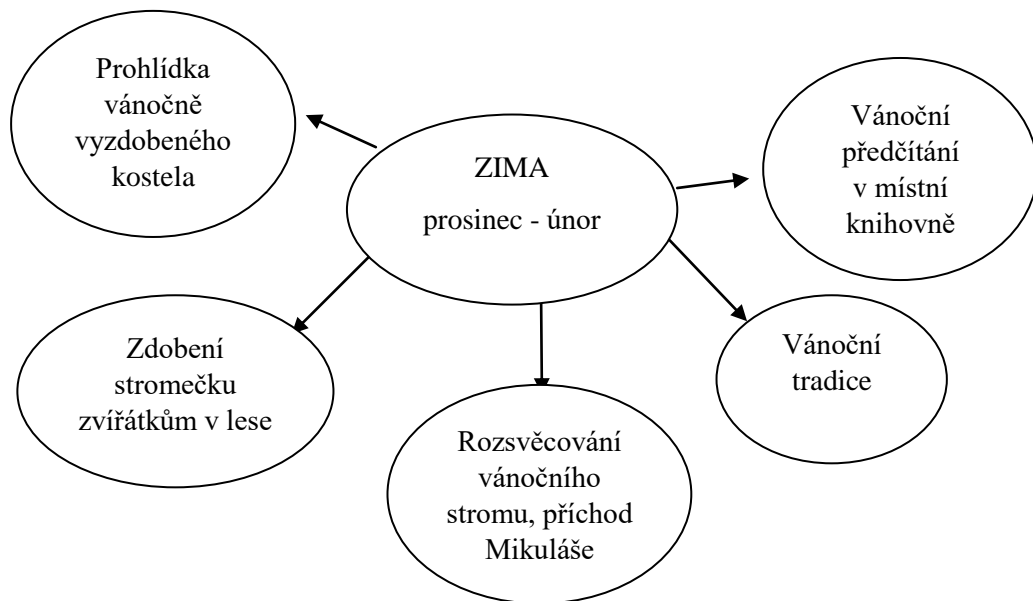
Prohlídka vánočně vyzdobeného kostela

ZIMA

prosinec - únor

Vánoční předčítání v místní knihovně

Zdobení stromečku zvířátkům v lese

Vánoční tradice

Rozsvěcování vánočního stromu, příchod Mikuláše